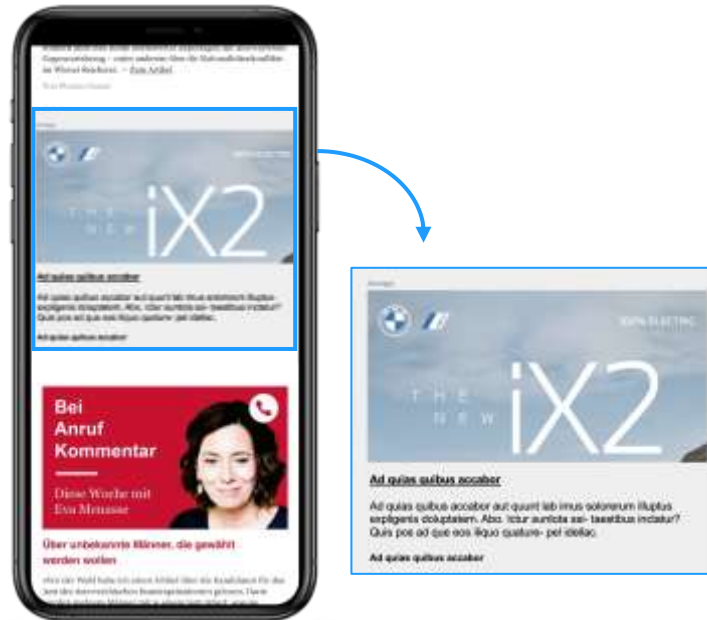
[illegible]

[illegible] — Zum Artikel

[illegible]

Anzeige

100% ELECTRIC

THE NEW iX2

Ad quias quibus accabor

Ad quias quibus accabor aut quunt lab imus solorerum illuptus expligenis doluptatem. Abo. Ictur auntota asi- taeatibus inctatur? Quis pos ad que eos illiquo quature- pel idellac.

Ad quias quibus accabor

Bei Anruf Kommentar

Diese Woche mit Eva Menasse

Über unbekannte Männer, die gewählt werden wollen

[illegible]

Anzeige

100% ELECTRIC

THE NEW iX2

Ad quias quibus accabor

Ad quias quibus accabor aut quunt lab imus solorerum illuptus expligenis doluptatem. Abo. Ictur auntota asi- taeatibus inctatur? Quis pos ad que eos illiquo quature- pel idellac.

Ad quias quibus accabor